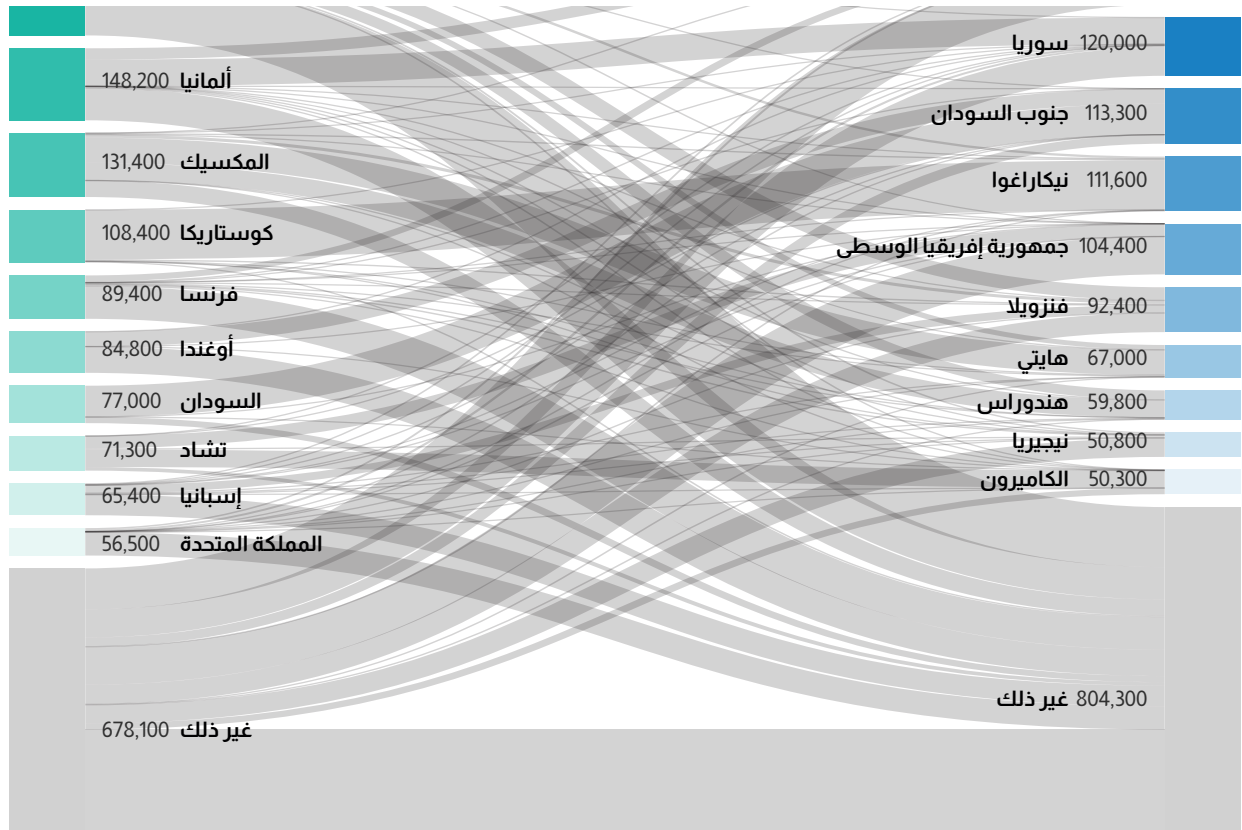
148,200 ألمانيا
131,400 المكسيك
108,400 كوستاريكا
89,400 فرنسا
84,800 أوغندا
77,000 السودان
71,300 تشاد
65,400 إسبانيا
56,500 المملكة المتحدة
678,100 غير ذلك

سوريا 120,000
جنوب السودان 113,300
نيكاراغوا 111,600
جمهورية إفريقيا الوسطى 104,400
فنزويلا 92,400
هايتي 67,000
هندوراس 59,800
نيجيريا 50,800
الكاميرون 50,300
غير ذلك 804,300